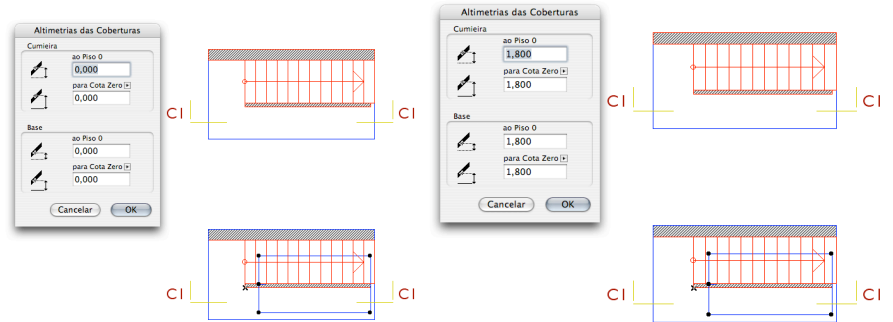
Altimetrias das Coberturas

Cumieira

ao Piso 0

0,000

para Cota Zero

0,000

Base

ao Piso 0

0,000

para Cota Zero

0,000

Cancelar

OK

C1

C1

C1

C1

Altimetrias das Coberturas

Cumieira

ao Piso 0

1,800

para Cota Zero

1,800

Base

ao Piso 0

1,800

para Cota Zero

1,800

Cancelar

OK

C1

C1

C1

C1